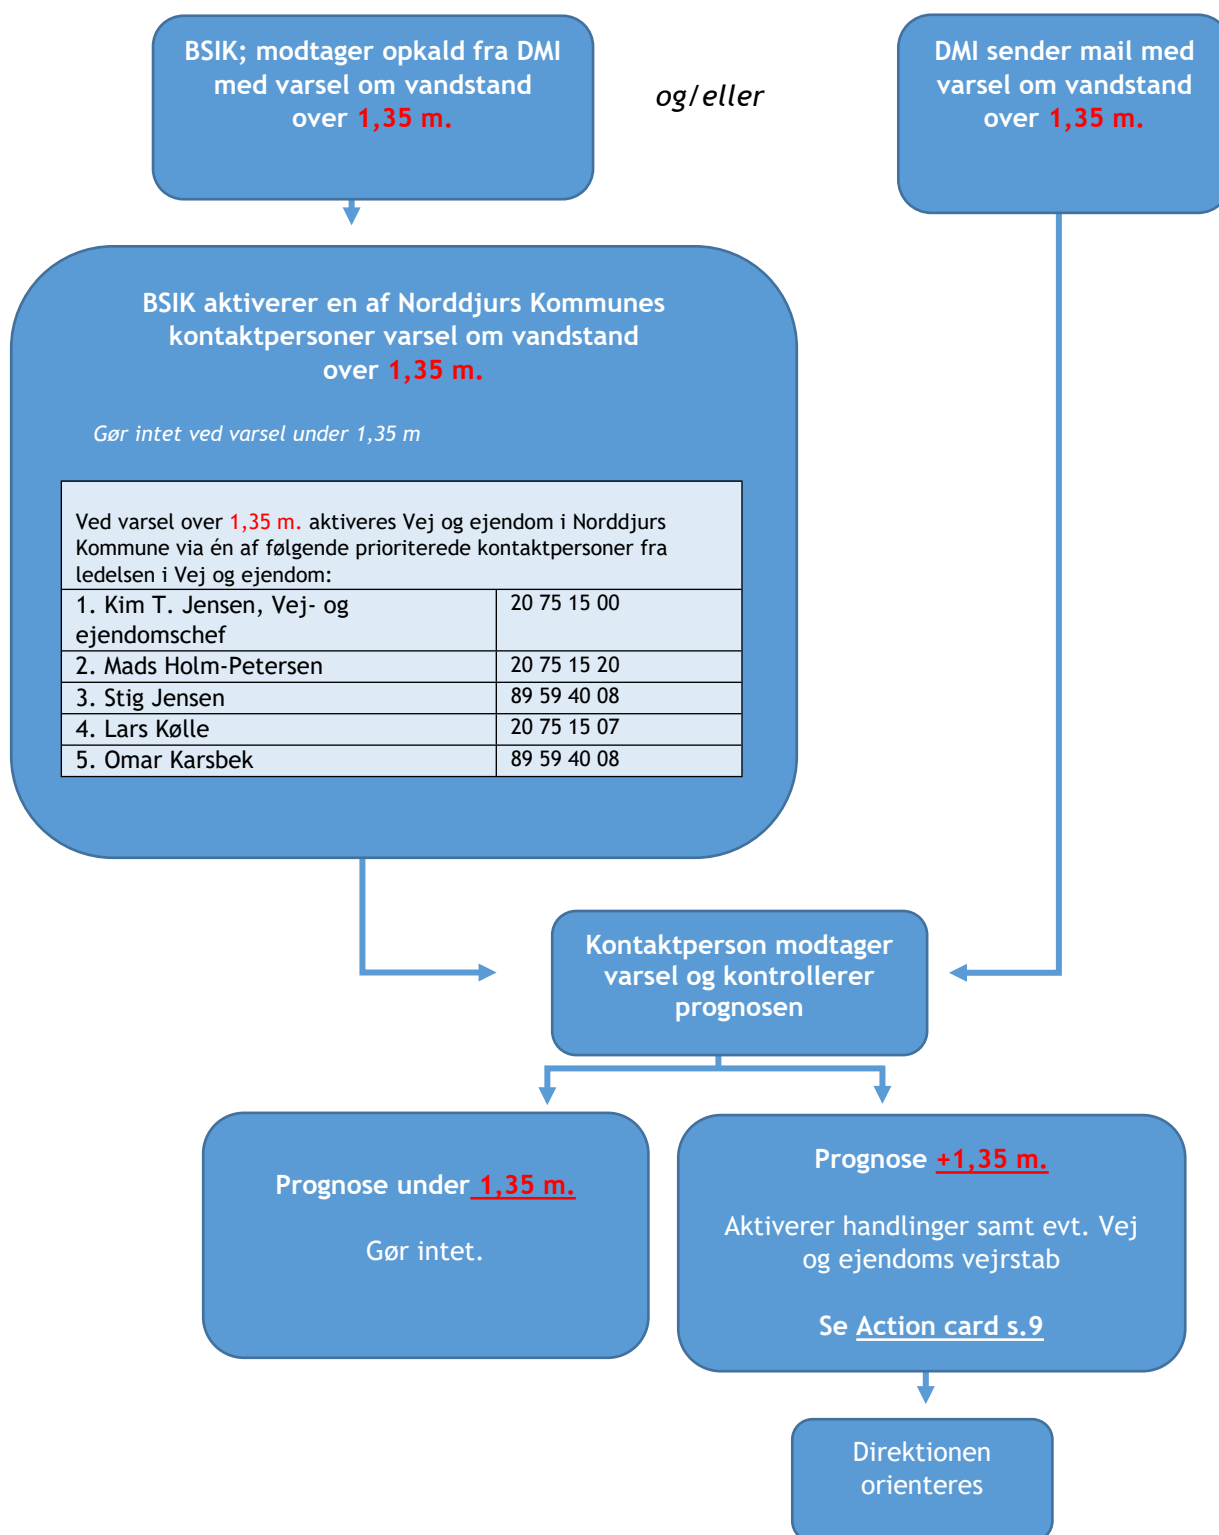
BSIK; modtager opkald fra DMI med varsel om vandstand over 1,35 m.

og/eller

DMI sender mail med varsel om vandstand over 1,35 m.

BSIK aktiverer en af Norddjurs Kommunes kontaktpersoner varsel om vandstand over 1,35 m.

Gør intet ved varsel under 1,35 m

Ved varsel over 1,35 m. aktiveres Vej og ejendom i Norddjurs Kommune via én af følgende prioriterede kontaktpersoner fra ledelsen i Vej og ejendom:

| | |
|---|---|
| 1. Kim T. Jensen, Vej- og ejendomschef | 20 75 15 00 |
| 2. Mads Holm-Petersen | 20 75 15 20 |
| 3. Stig Jensen | 89 59 40 08 |
| 4. Lars Kølle | 20 75 15 07 |
| 5. Omar Karsbek | 89 59 40 08 |

Kontaktperson modtager varsel og kontrollerer prognosen

Prognose under 1,35 m.

Gør intet.

Prognose +1,35 m.

Aktiverer handlinger samt evt. Vej og ejendoms vejrstab

Se Action card s.9

Direktionen orienteres